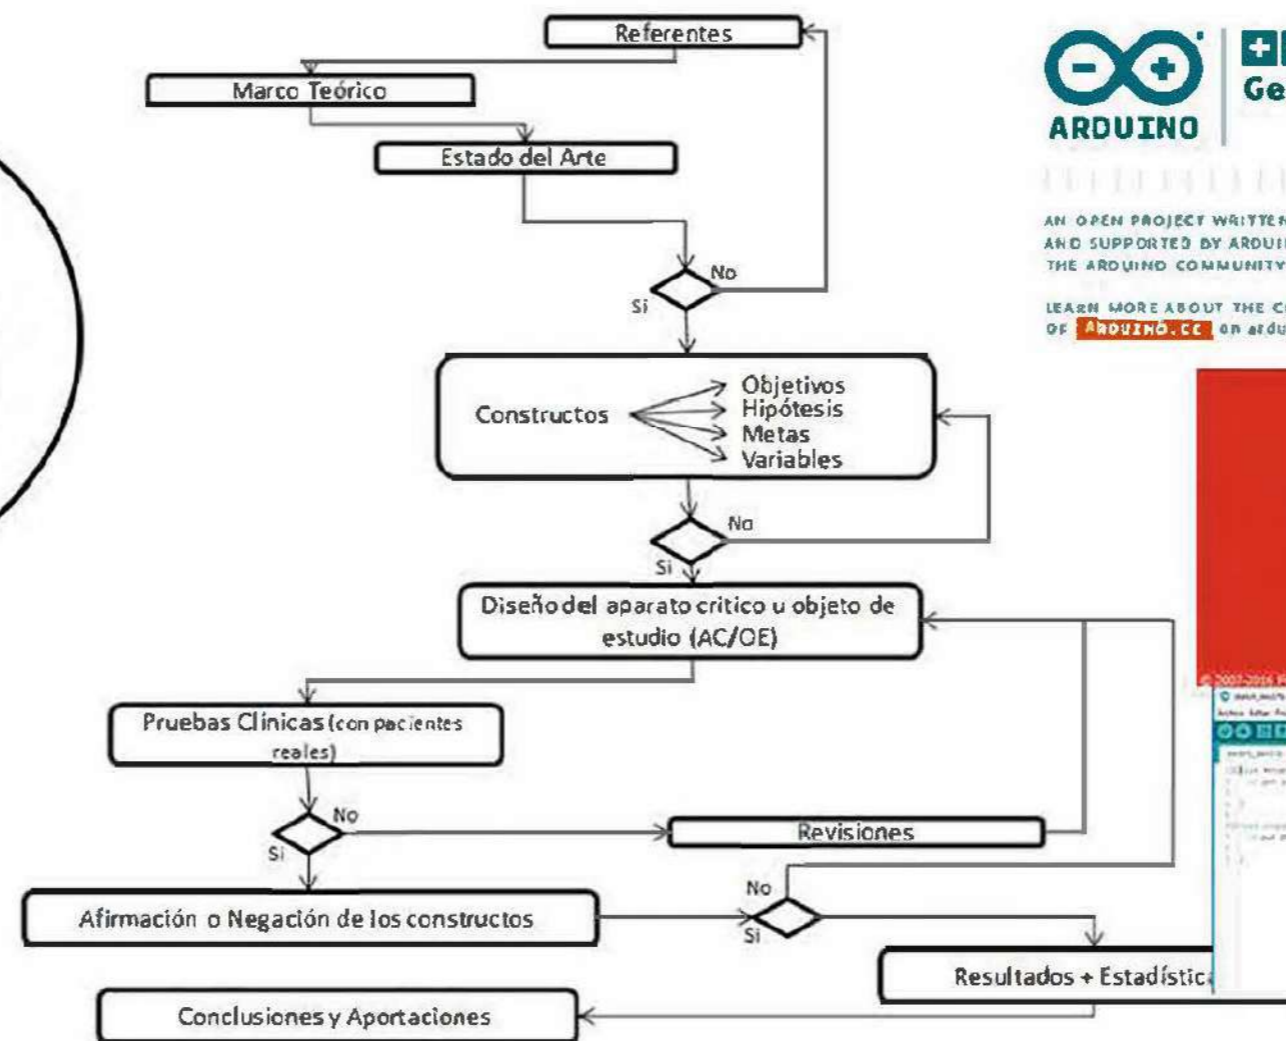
Referentes

Marco Teórico

Estado del Arte

No

Si

Constructos

Objetivos
Hipótesis
Metas
Variables

No

Si

Diseño del aparato critico u objeto de estudio (AC/OE)

Pruebas Clinicas (con pacientes reales)

No

Si

Revisiones

Afirmación o Negación de los constructos

No

Si

Resultados + Estadístic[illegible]

Conclusiones y Aportaciones

ARDUINO

Ge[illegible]

AN OPEN PROJECT WRITTEN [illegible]
AND SUPPORTED BY ARDUI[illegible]
THE ARDUINO COMMUNITY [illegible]

LEARN MORE ABOUT THE C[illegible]
OF ARDUINO.CC on ardu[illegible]

© 2007-2016 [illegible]